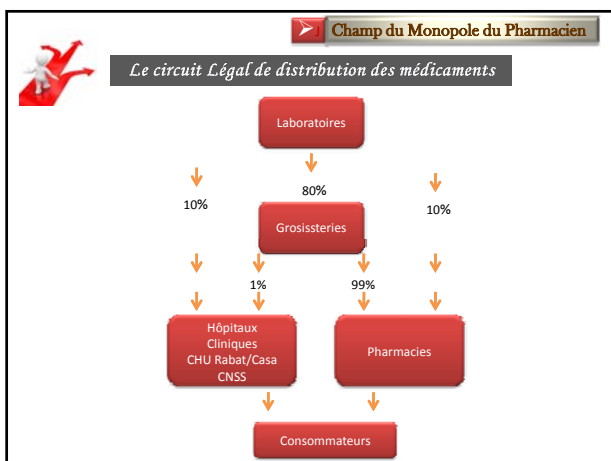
Champ du Monopole du Pharmacien

Le circuit Légal de distribution des médicaments

Laboratoires

80%

10%

10%

Grosissteries

1%

99%

Hôpitaux
Cliniques
CHU Rabat/Casa
CNSS

Pharmacies

Consommateurs